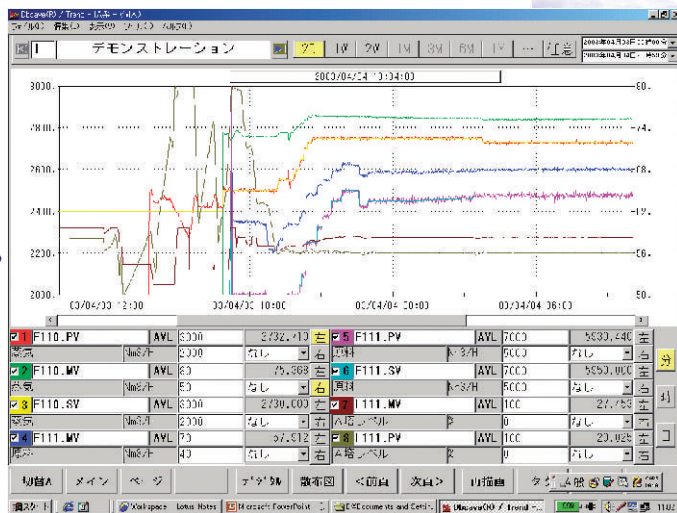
Dbsave(R) / Trend - [A系 - (A)]
ファイル(F) 編集(E) 表示(V) ツール(T) ヘルプ(H)

1 デモンストレーション 2H 1W 2W 1M 3M 6M 1Y … 比差

2000/04/04 10:04:00

3000 2800 2600 2400 2200 2000

80 74 68 12 56 50

00/04/03 12:00 00/04/03 18:00 00/04/04 00:00 00/04/04 06:00

| 1 F110.PV | AVL | 3000 | 2732.410 | 左 | 5 F111.PV | AVL | 7000 | 5530.440 | 左 |
|---|---|---|---|---|---|---|---|---|---|
| 燃料 | Nm3/H | 2000 | なし | 右 | 原料 | Nm3/H | 5000 | なし | 右 |
| 2 F110.MV | AVL | 60 | 75.368 | 左 | 6 F111.SV | AVL | 7000 | 5550.000 | 左 |
| 燃料 | Nm3/H | 50 | なし | 右 | 原料 | Nm3/H | 5000 | なし | 右 |
| 3 F110.SV | AVL | 3000 | 2730.000 | 左 | 7 F111.MV | AVL | 100 | 27.750 | 左 |
| 燃料 | Nm3/H | 2000 | なし | 右 | A塔レベル | % | 0 | なし | 右 |
| 4 F111.MV | AVL | 70 | 57.512 | 左 | 8 I111.PV | AVL | 100 | 20.025 | 左 |
| 原料 | Nm3/H | 40 | なし | 右 | A塔レベル | % | 0 | なし | 右 |

分 ±1 コ

切替A メイン ページ デジタル 散布図 <前頁 次頁> 印刷画 タ

スタート Workspace Lotus Notes Microsoft PowerPoint C:¥Documents and Settin... Dbsave(R) / Trend